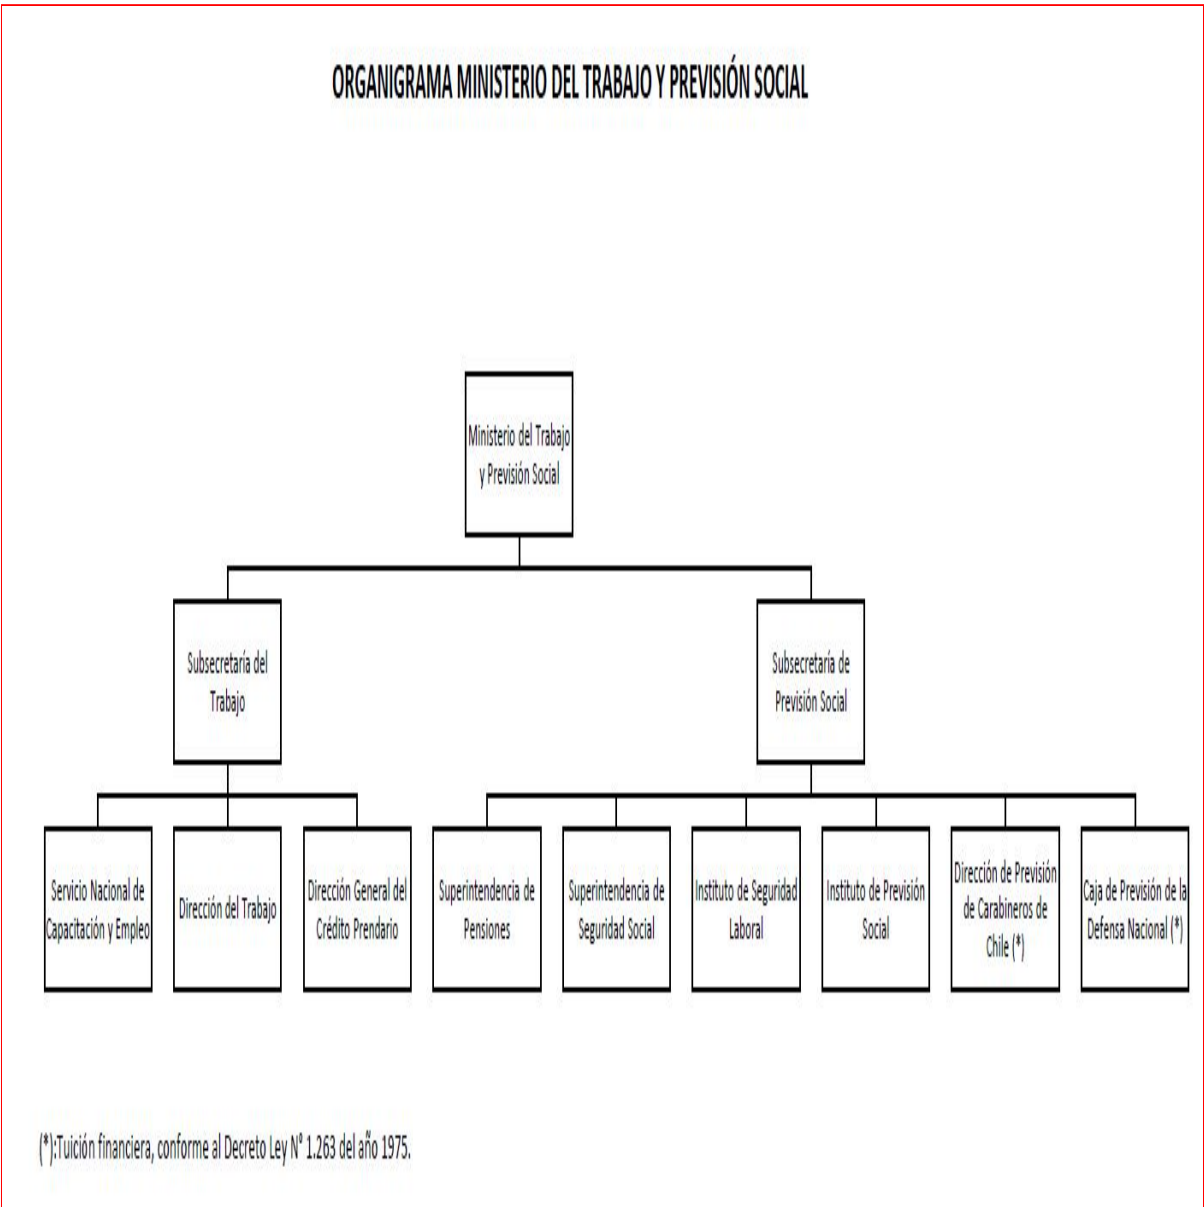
ORGANIGRAMA MINISTERIO DEL TRABAJO Y PREVISIÓN SOCIAL

Ministerio del Trabajo y Previsión Social

Subsecretaría del Trabajo

Subsecretaría de Previsión Social

Servicio Nacional de Capacitación y Empleo

Dirección del Trabajo

Dirección General del Crédito Prendario

Superintendencia de Pensiones

Superintendencia de Seguridad Social

Instituto de Seguridad Laboral

Instituto de Previsión Social

Dirección de Previsión de Carabineros de Chile (*)

Caja de Previsión de la Defensa Nacional (*)

(*):Tuición financiera, conforme al Decreto Ley N° 1.263 del año 1975.